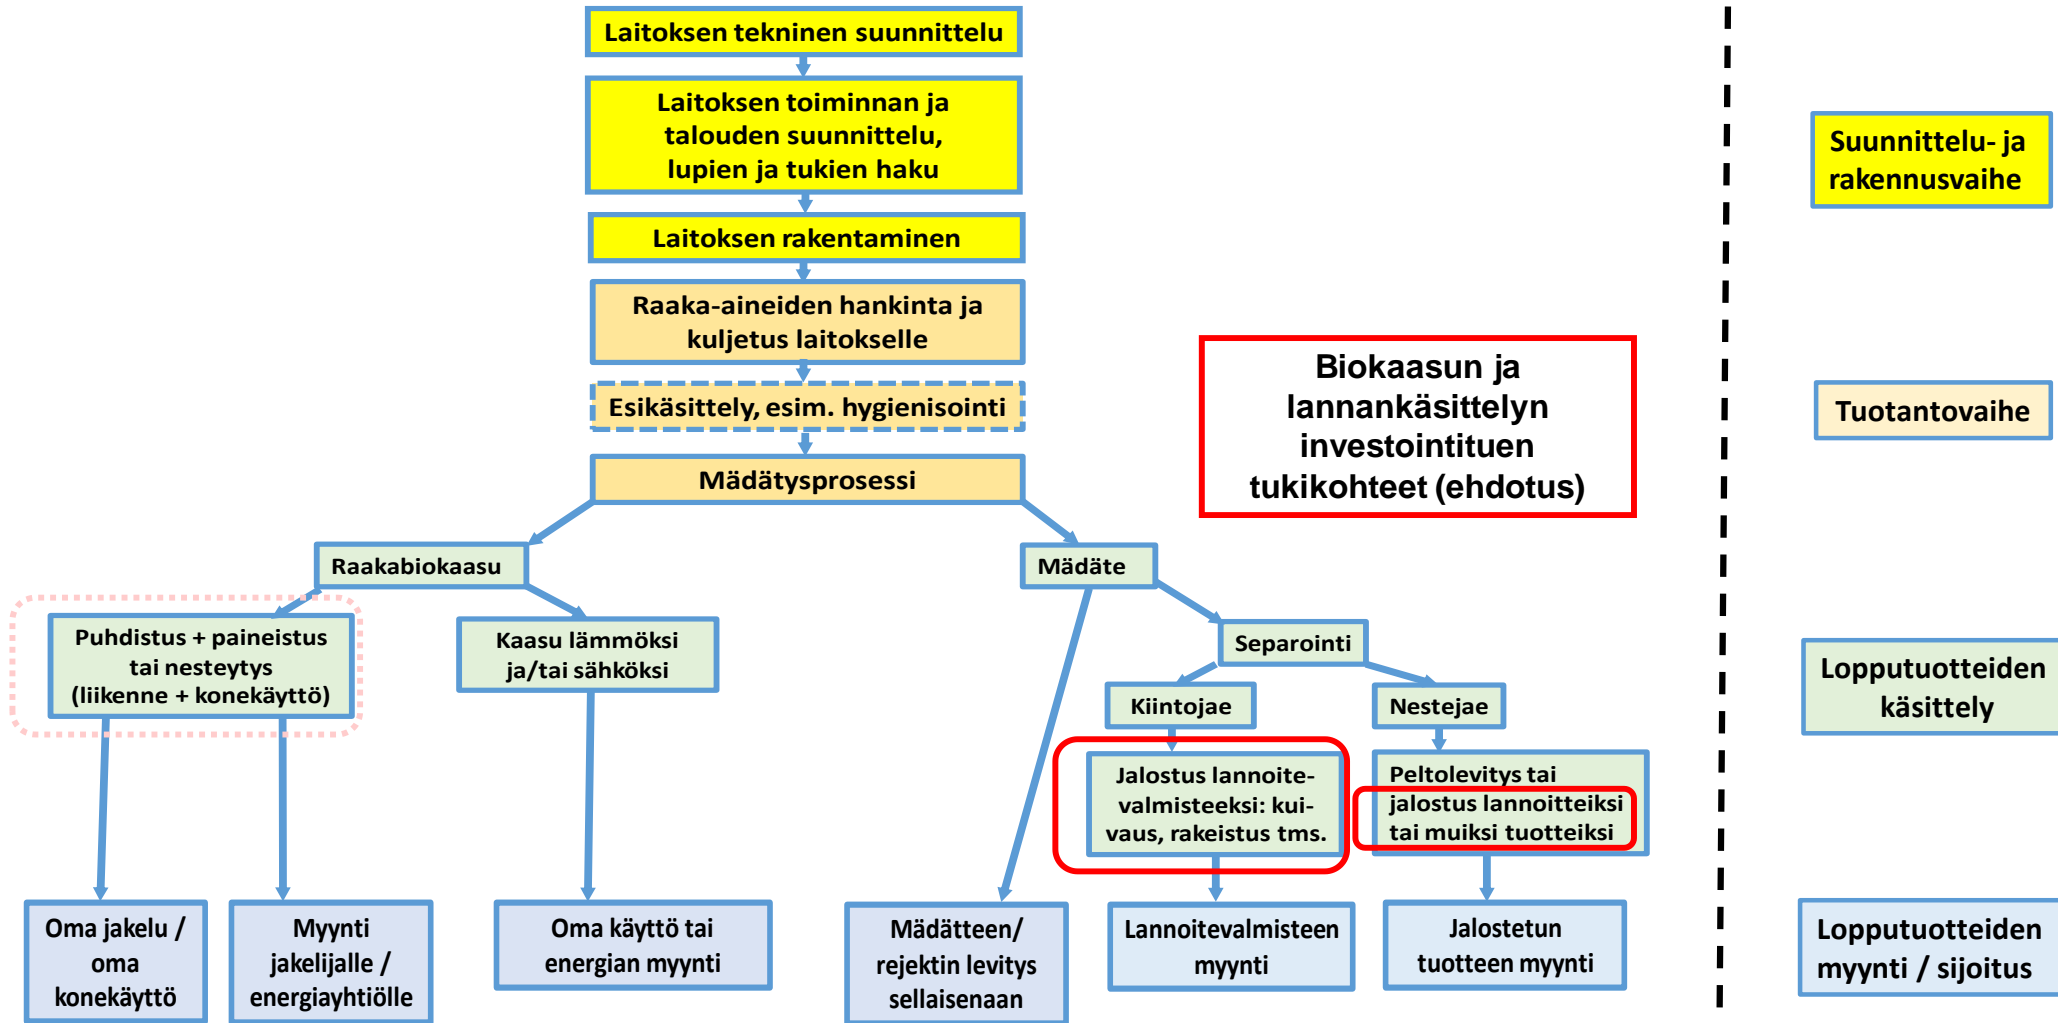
Laitoksen tekninen suunnittelu

Laitoksen toiminnan ja talouden suunnittelu, lupien ja tukien haku

Laitoksen rakentaminen

Raaka-aineiden hankinta ja kuljetus laitokselle

Esikäsittely, esim. hygienisointi

Mädätysprosessi

Biokaasun ja lannankäsittelyn investointituen tukikohteet (ehdotus)

Suunnittelu- ja rakennusvaihe

Tuotantovaihe

Raakabiokaasu

Mädäte

Puhdistus + paineistus tai nesteytys (liikenne + konekäyttö)

Kaasu lämmöksi ja/tai sähköksi

Separointi

Kiintojae

Nestejae

Jalostus lannoitevalmisteeksi: kuivaus, rakeistus tms.

Peltolevitys tai jalostus lannoitteiksi tai muiksi tuotteiksi

Lopputuotteiden käsittely

Oma jakelu / oma konekäyttö

Myynti jakelijalle / energiayhtiölle

Oma käyttö tai energian myynti

Mädätteen/ rejektin levitys sellaisenaan

Lannoitevalmisteen myynti

Jalostetun tuotteen myynti

Lopputuotteiden myynti / sijoitus